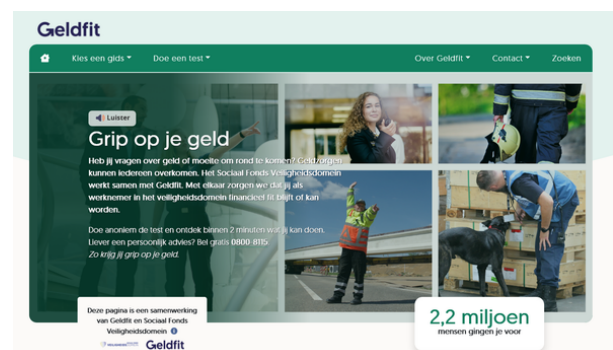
Geldfit

Kies een gids ▾ Doe een test ▾ Over Geldfit ▾ Contact ▾ Zoeken

Luister

Grip op je geld

Heb jij vragen over geld of moeite om rond te komen? Geldzorgen kunnen iedereen overkomen. Het Sociaal Fonds Veiligheidsdomein werkt samen met Geldfit. Met elkaar zorgen we dat jij als werknemer in het veiligheidsdomein financieel fit blijft of kan worden.

Doe anoniem de test en ontdek binnen 2 minuten wat jij kan doen. Liever een persoonlijk advies? Bel gratis 0800-8115.
Zo krijg jij grip op je geld.

Deze pagina is een samenwerking van Geldfit en Sociaal Fonds Veiligheidsdomein

Geldfit

2,2 miljoen
mensen gingen je voor